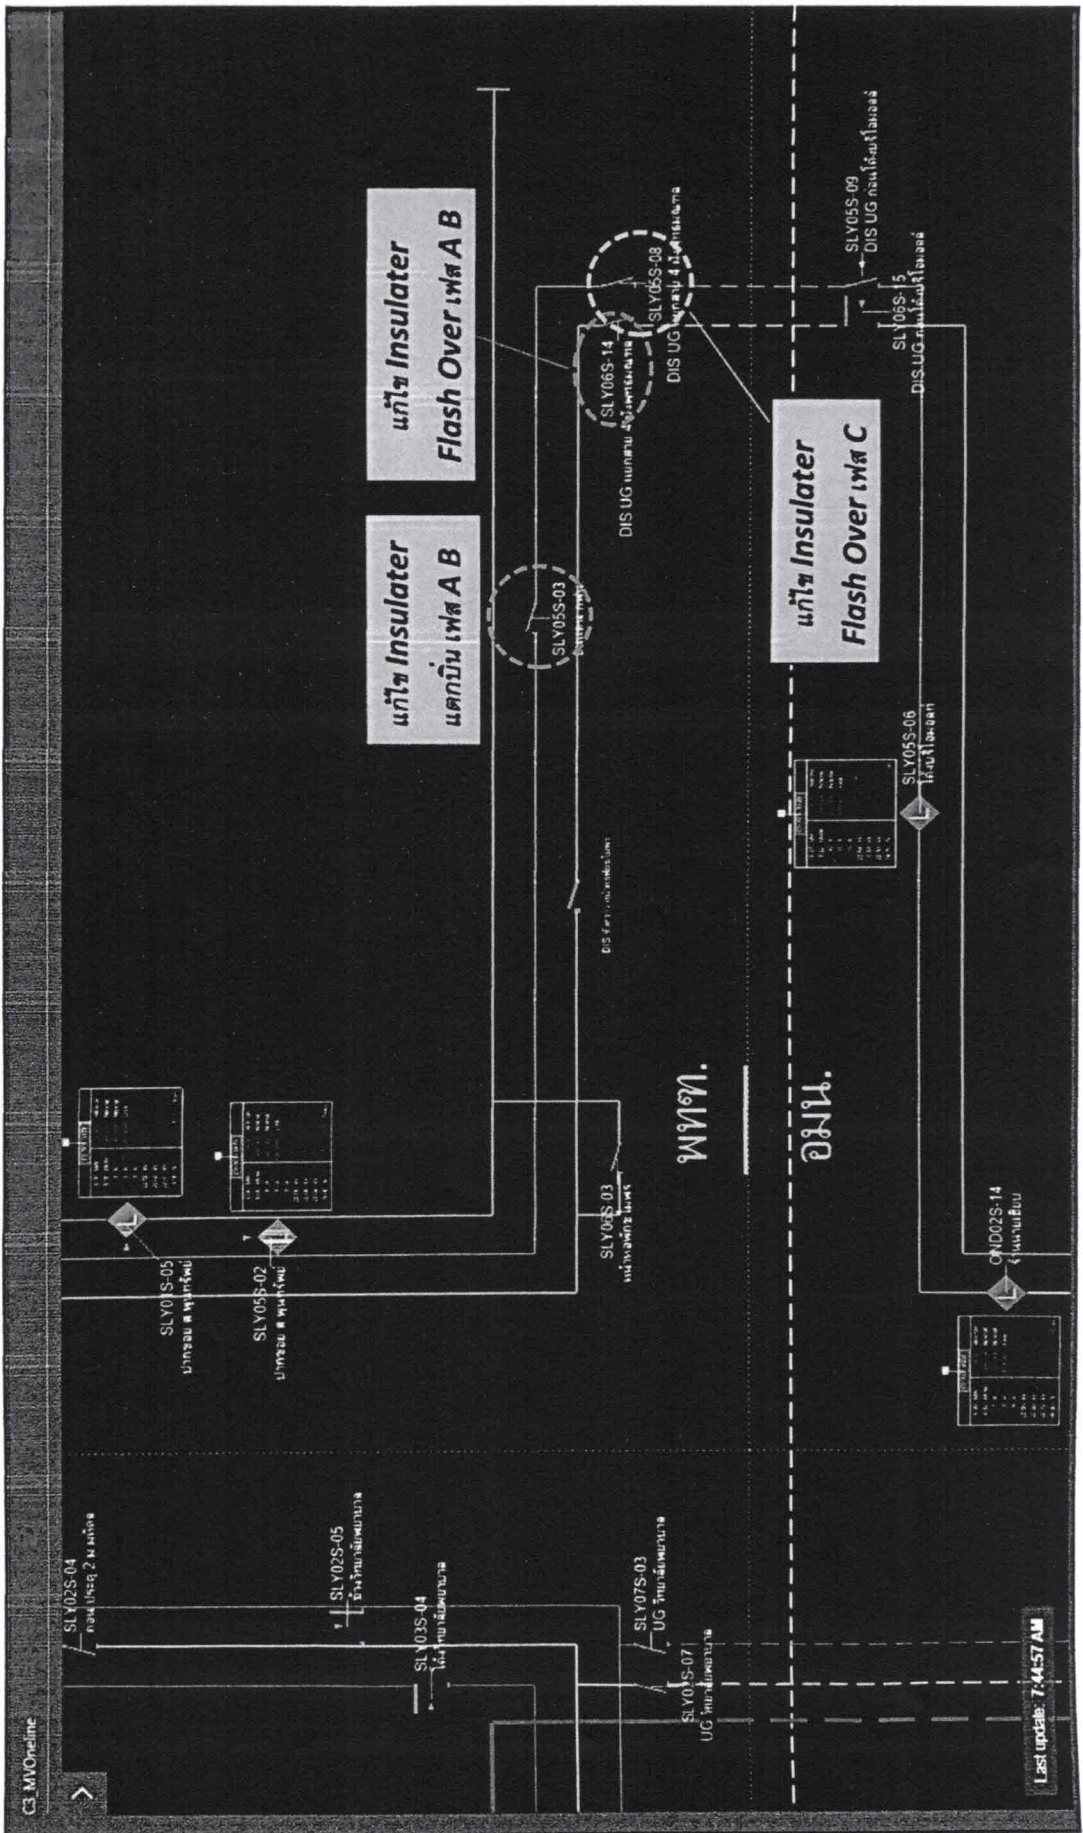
C3_MVOneline

แก้ไข Insulater Flash Over เฟส A B

แก้ไข Insulater แตกบิ่น เฟส A B

แก้ไข Insulater Flash Over เฟส C

SLY02S-04

SLY02S-05

SLY03S-04

SLY07S-03 UG

SLY05S-07 UG

SLY01S-05

SLY05S-02

SLY06S-03

พทท.

อมน.

SLY05S-03

SLY06S-14 DIS UG

SLY05S-08 DIS UG

SLY05S-09 DIS UG

SLY06S-15 DIS UG

SLY05S-06

CND02S-14

Last update: 7:44:57 AM